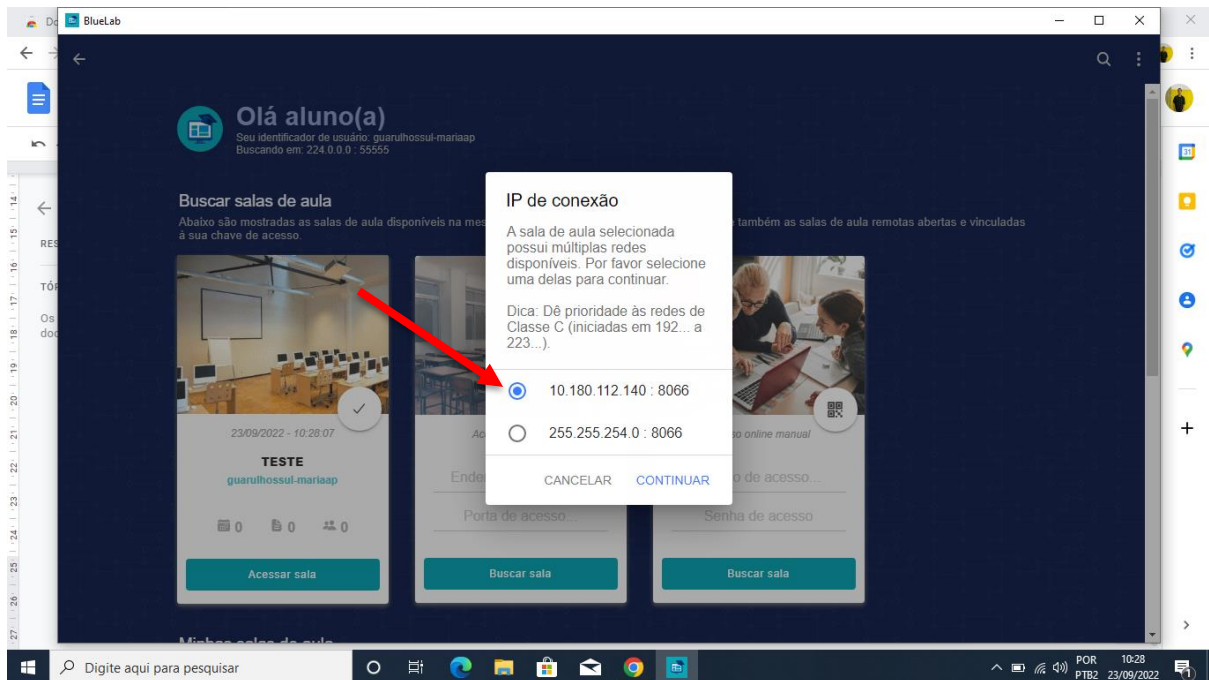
BlueLab

Olá aluno(a)
Seu identificador de usuário: guarulhossul-mariaap
Buscando em: 224.0.0.0 : 55555

Buscar salas de aula
Abaixo são mostradas as salas de aula disponíveis na mes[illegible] também as salas de aula remotas abertas e vinculadas à sua chave de acesso.

IP de conexão
A sala de aula selecionada possui múltiplas redes disponíveis. Por favor selecione uma delas para continuar.

Dica: Dê prioridade às redes de Classe C (iniciadas em 192... a 223...).

10.180.112.140 : 8066
255.255.254.0 : 8066

CANCELAR CONTINUAR

23/09/2022 - 10:28:07
TESTE
guarulhossul-mariaap
0 0 0
Acessar sala

Ac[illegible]
Ende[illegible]
Porta de acesso...
Buscar sala

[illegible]so online manual
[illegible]o de acesso...
Senha de acesso
Buscar sala

RES
TÓ
Os
doc

Digite aqui para pesquisar
POR PTB2 10:28 23/09/2022